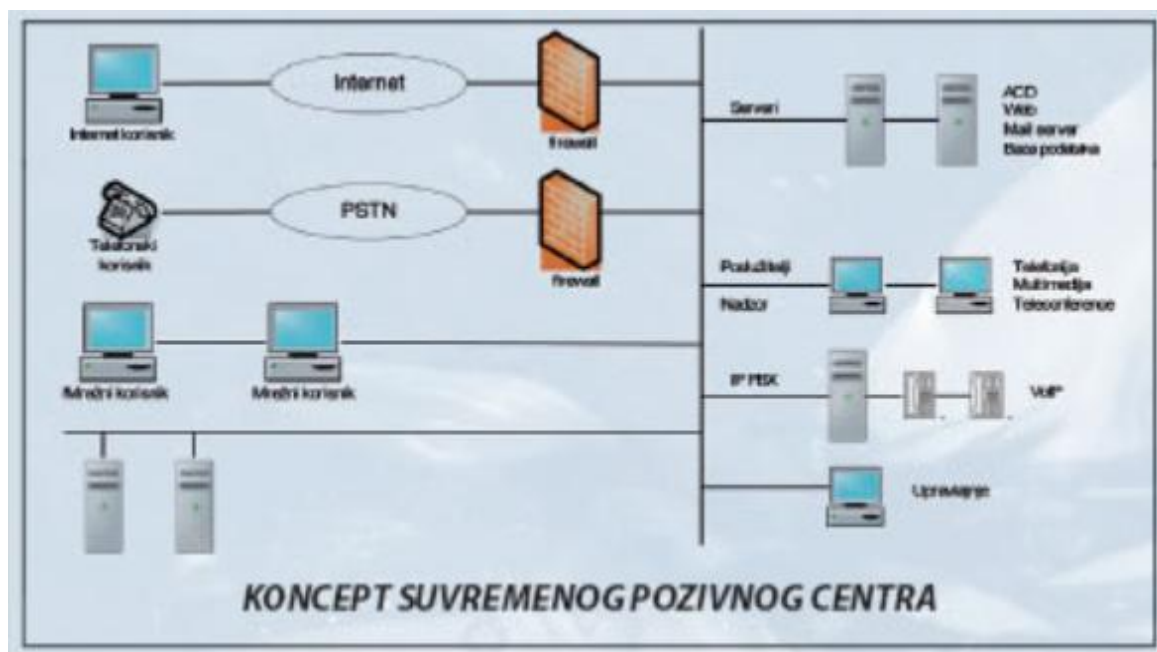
Internet

Internet korisnik

firewall

Serveri

ACD
Web
Mail server
Baza podataka

PSTN

Telefonski korisnik

Firewall

Poslužitelji

Nadzor

Telefonija
Multimedija
Teleconference

Mrežni korisnik

Mrežni korisnik

IP PBX

VoIP

Upravljanje

KONCEPT SUVREMENOG POZIVNOG CENTRA